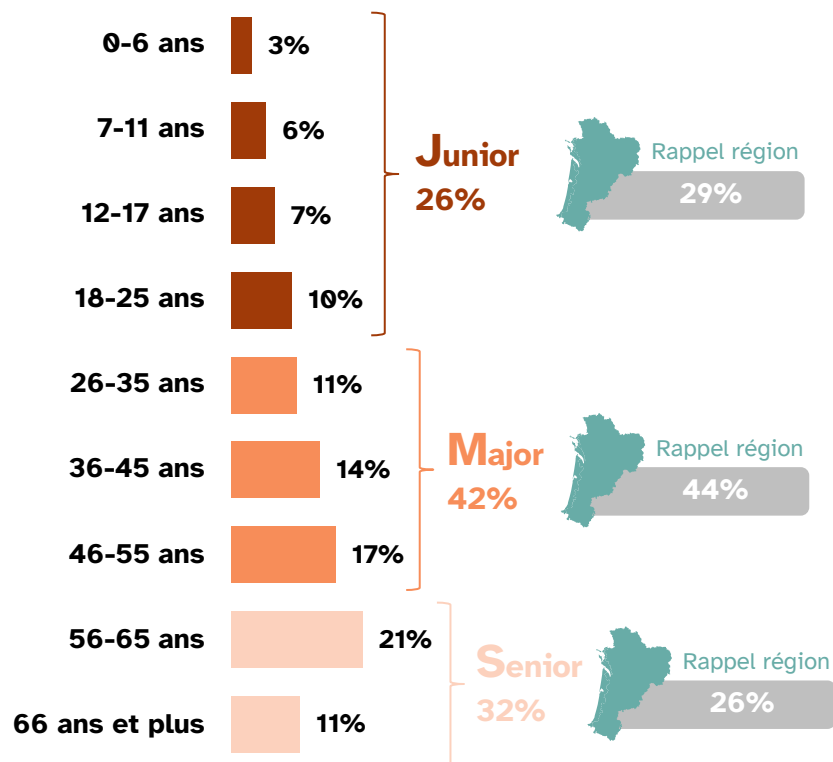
0-6 ans 3%
7-11 ans 6%
12-17 ans 7%
18-25 ans 10%
26-35 ans 11%
36-45 ans 14%
46-55 ans 17%
56-65 ans 21%
66 ans et plus 11%

Junior
26%

Rappel région
29%

Major
42%

Rappel région
44%

Senior
32%

Rappel région
26%